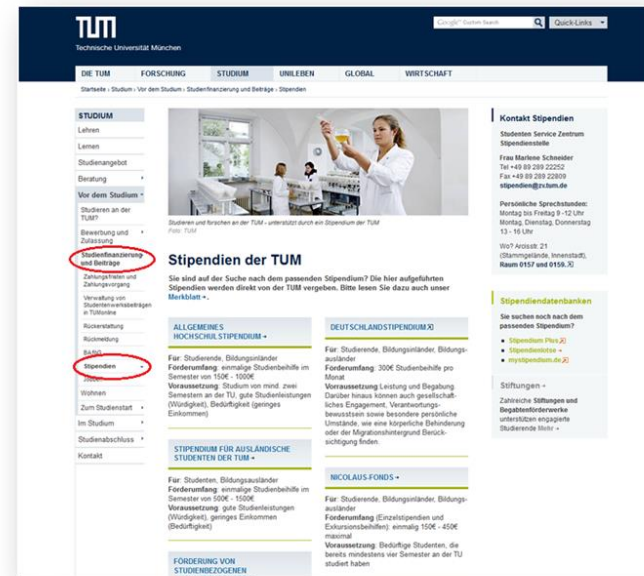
TUM
Technische Universität München

Google Custom Search
Quick-Links

DIE TUM FORSCHUNG STUDIUM UNILEBEN GLOBAL WIRTSCHAFT

Startseite › Studium › Vor dem Studium › Studienfinanzierung und Beiträge › Stipendien

STUDIUM
Lehren
Lernen
Studienangebot
Beratung
Vor dem Studium
Studieren an der TUM?
Bewerbung und Zulassung
Studienfinanzierung und Beiträge
Zahlungsfristen und Zahlungsvorgang
Verwaltung von Studienbeiträgen in TUMonline
Rückerstattung
Rückmeldung
BAföG
Stipendien
Jobben
Wohnen
Zum Studienstart
Im Studium
Studienabschluss
Kontakt

Studieren und forschen an der TUM – unterstützt durch ein Stipendium der TUM
Foto: TUM

Stipendien der TUM

Sie sind auf der Suche nach dem passenden Stipendium? Die hier aufgeführten Stipendien werden direkt von der TUM vergeben. Bitte lesen Sie dazu auch unser Merkblatt.

ALLGEMEINES HOCHSCHULSTIPENDIUM

Für: Studierende, Bildungsinländer
Förderumfang: einmalige Studienbeihilfe im Semester von 150€ - 1000€
Voraussetzung: Studium von mind. zwei Semestern an der TU, gute Studienleistungen (Würdigkeit), Bedürftigkeit (geringes Einkommen)

STIPENDIUM FÜR AUSLÄNDISCHE STUDENTEN DER TUM

Für: Studenten, Bildungsausländer
Förderumfang: einmalige Studienbeihilfe im Semester von 500€ - 1500€
Voraussetzung: gute Studienleistungen (Würdigkeit), geringes Einkommen (Bedürftigkeit)

FÖRDERUNG VON STUDIENBEZOGENEN

DEUTSCHLANDSTIPENDIUM

Für: Studierende, Bildungsinländer, Bildungsausländer
Förderumfang: 300€ Studienbeihilfe pro Monat
Voraussetzung: Leistung und Begabung. Darüber hinaus können auch gesellschaftliches Engagement, Verantwortungsbewusstsein sowie besondere persönliche Umstände, wie eine körperliche Behinderung oder der Migrationshintergrund Berücksichtigung finden.

NICOLAUS-FONDS

Für: Studierende, Bildungsinländer, Bildungsausländer
Förderumfang (Einzelstipendien und Exkursionsbeihilfen): einmalig 150€ - 450€ maximal
Voraussetzung: Bedürftige Studenten, die bereits mindestens vier Semester an der TU studiert haben

Kontakt Stipendien

Studenten Service Zentrum Stipendienstelle

Frau Marlene Schneider
Tel +49 89 289 22252
Fax +49 89 289 22809
stipendien@zv.tum.de

Persönliche Sprechstunden:
Montag bis Freitag 9 -12 Uhr
Montag, Dienstag, Donnerstag 13 - 16 Uhr

Wo? Arcisstr. 21 (Stammgelände, Innenstadt), Raum 0157 und 0158.

Stipendiendatenbanken

Sie suchen noch nach dem passenden Stipendium?

Stipendium Plus
Stipendienlotse
mystipendium.de

Stiftungen

Zahlreiche Stiftungen und Begabtenförderwerke unterstützen engagierte Studierende Mehr